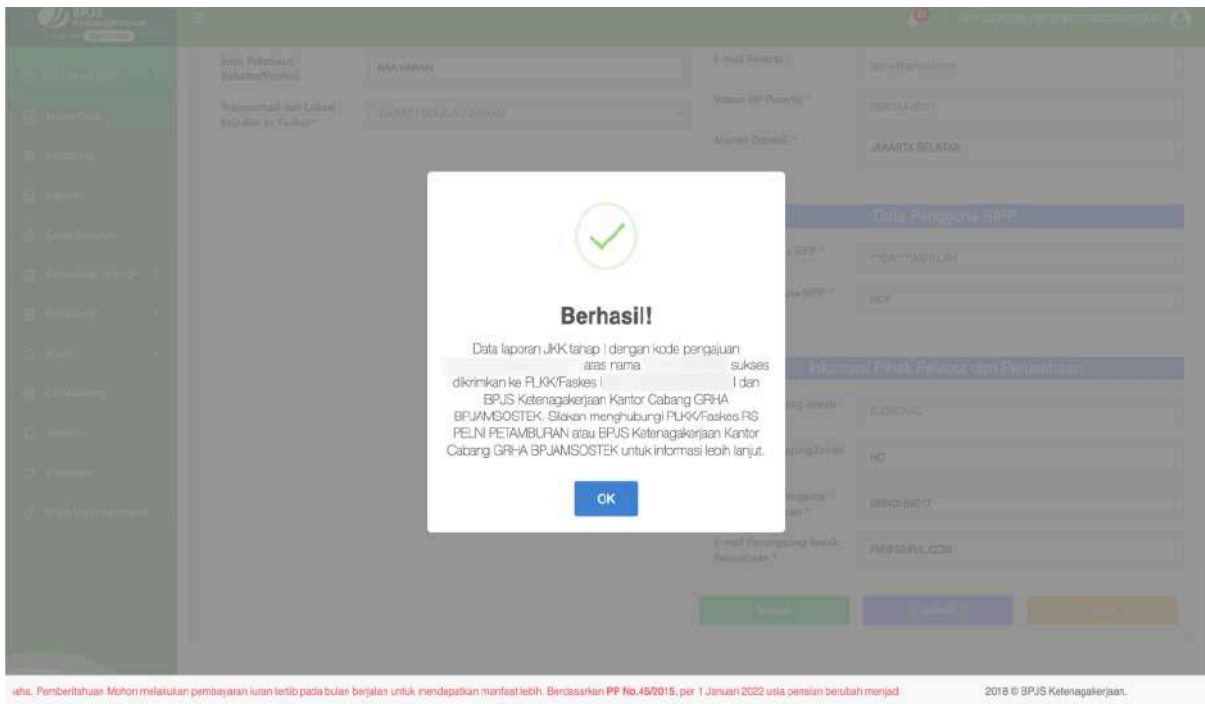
Berhasil!

Data laporan JKK tahap I dengan kode pengajuan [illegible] atas nama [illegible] sukses dikrimkan ke PLKK/Faskes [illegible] dan BPJS Ketenagakerjaan Kantor Cabang GRHA BPJAMSOSTEK. Silakan menghubungi PLKK/Faskes RS PELNI PETAMBURAN atau BPJS Ketenagakerjaan Kantor Cabang GRHA BPJAMSOSTEK untuk informasi lebih lanjut.

OK

Data Pengguna SIPP

Informasi Pihak Pelapor dan Perusahaan

JAKARTA SELATAN

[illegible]aha. Pemberitahuan Mohon melakukan pembayaran iuran tertib pada bulan berjalan untuk mendapatkan manfaat lebih. Berdasarkan PP No.45/2015, per 1 Januari 2022 usia pensiun berubah menjad

2018 © BPJS Ketenagakerjaan.